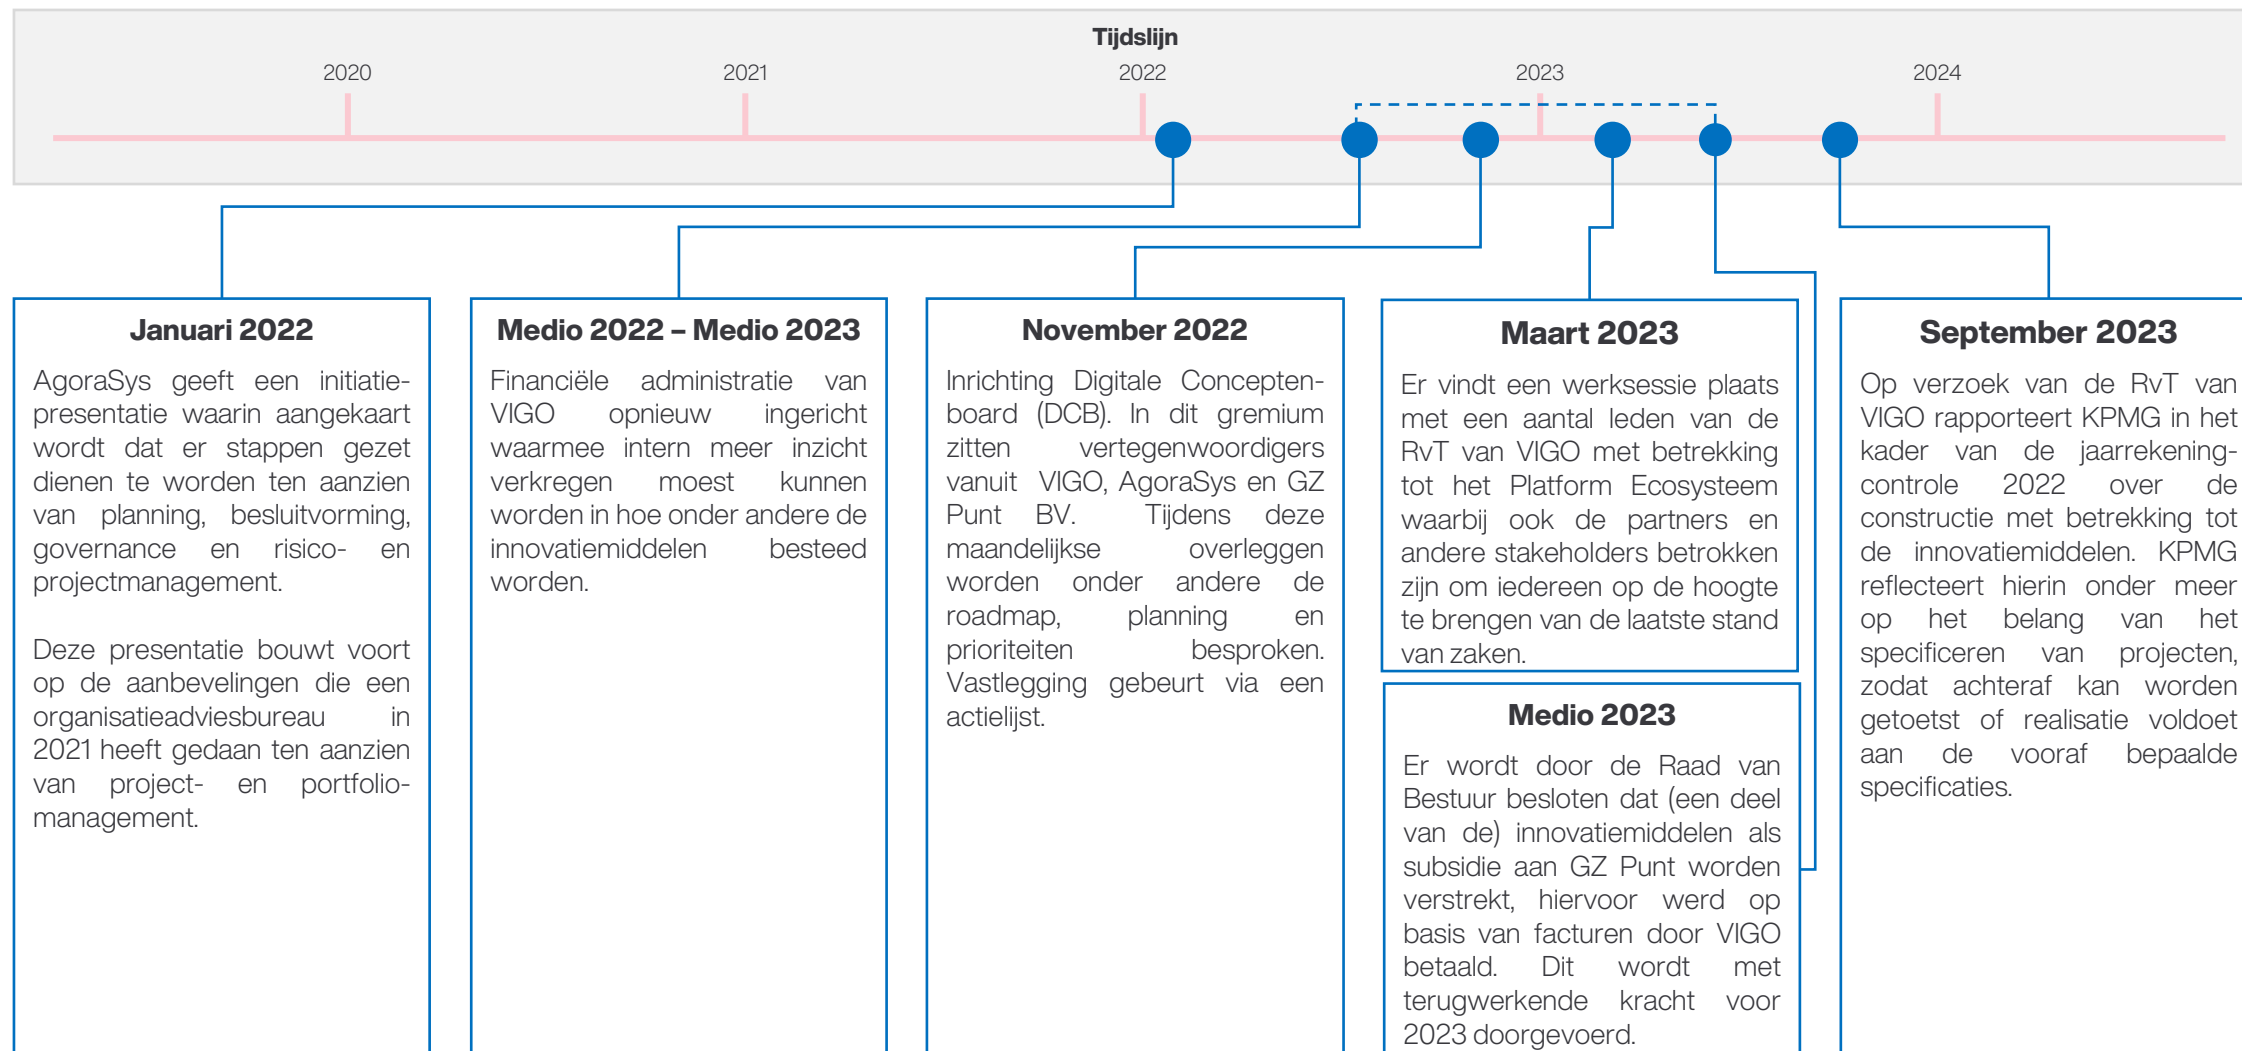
Tijdslijn

2020

2021

2022

2023

2024

Januari 2022

AgoraSys geeft een initiatiepresentatie waarin aangekaart wordt dat er stappen gezet dienen te worden ten aanzien van planning, besluitvorming, governance en risico- en projectmanagement.

Deze presentatie bouwt voort op de aanbevelingen die een organisatieadviesbureau in 2021 heeft gedaan ten aanzien van project- en portfoliomanagement.

Medio 2022 – Medio 2023

Financiële administratie van VIGO opnieuw ingericht waarmee intern meer inzicht verkregen moest kunnen worden in hoe onder andere de innovatiemiddelen besteed worden.

November 2022

Inrichting Digitale Conceptenboard (DCB). In dit gremium zitten vertegenwoordigers vanuit VIGO, AgoraSys en GZ Punt BV. Tijdens deze maandelijkse overleggen worden onder andere de roadmap, planning en prioriteiten besproken. Vastlegging gebeurt via een actielijst.

Maart 2023

Er vindt een werksessie plaats met een aantal leden van de RvT van VIGO met betrekking tot het Platform Ecosysteem waarbij ook de partners en andere stakeholders betrokken zijn om iedereen op de hoogte te brengen van de laatste stand van zaken.

Medio 2023

Er wordt door de Raad van Bestuur besloten dat (een deel van de) innovatiemiddelen als subsidie aan GZ Punt worden verstrekt, hiervoor werd op basis van facturen door VIGO betaald. Dit wordt met terugwerkende kracht voor 2023 doorgevoerd.

September 2023

Op verzoek van de RvT van VIGO rapporteert KPMG in het kader van de jaarrekeningcontrole 2022 over de constructie met betrekking tot de innovatiemiddelen. KPMG reflecteert hierin onder meer op het belang van het specificeren van projecten, zodat achteraf kan worden getoetst of realisatie voldoet aan de vooraf bepaalde specificaties.